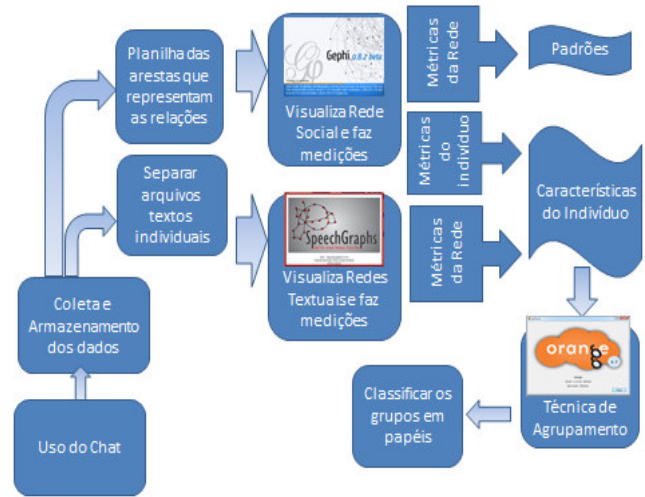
Planilha das arestas que representam as relações

Gephi 0.8.2 beta

Visualiza Rede Social e faz medições

Métricas da Rede

Padrões

Métricas do indivíduo

Separar arquivos textos individuais

SpeechGraphs

Visualiza Redes Textuais e faz medições

Métricas da Rede

Características do Indivíduo

Coleta e Armazenamento dos dados

orange

Técnica de Agrupamento

Classificar os grupos em papéis

Uso do Chat